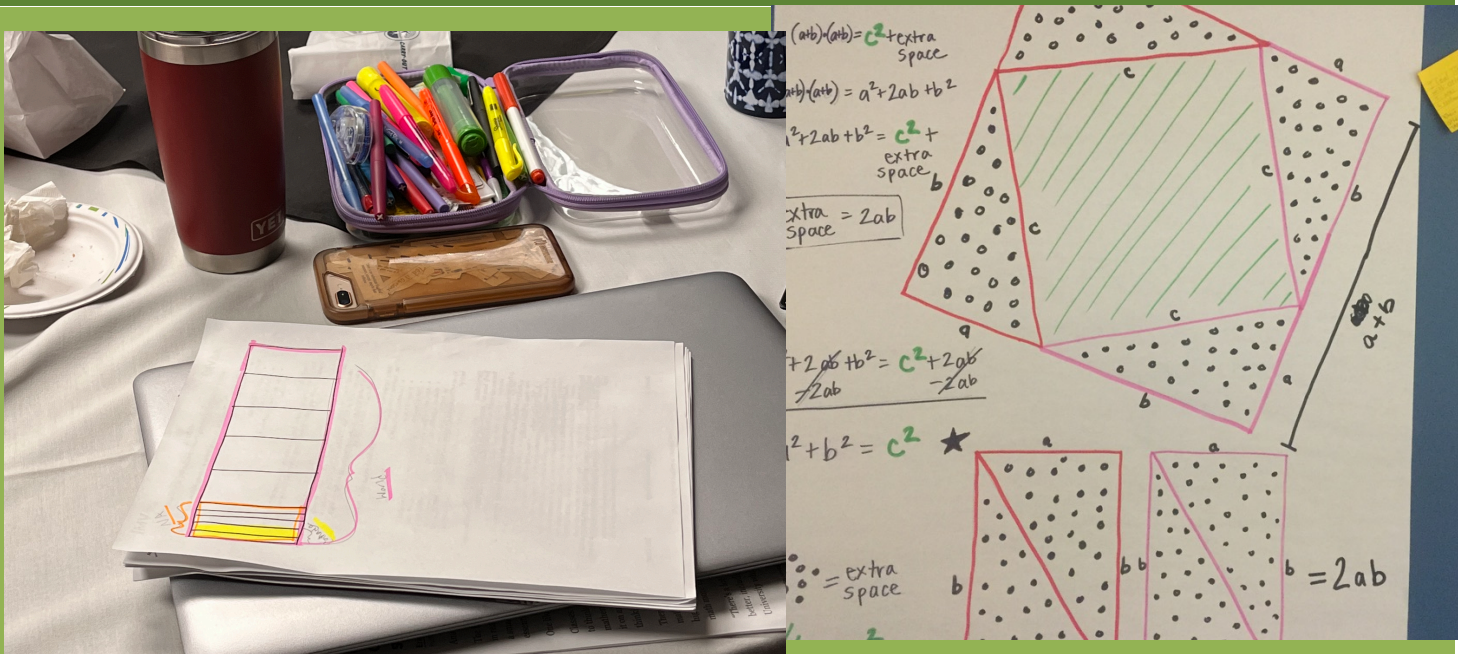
YE

$(a+b)\cdot(a+b) = c^2 + \text{extra space}$

$(a+b)\cdot(a+b) = a^2+2ab+b^2$

$a^2+2ab+b^2 = c^2 + \text{extra space}$

$\text{extra space} = 2ab$

$a^2+2ab+b^2 = c^2+2ab$
$-2ab \quad -2ab$

$a^2+b^2 = c^2$ ★

c c c c
a b a b a b
a+b

a a
b b b b $= 2ab$

$= \text{extra space}$